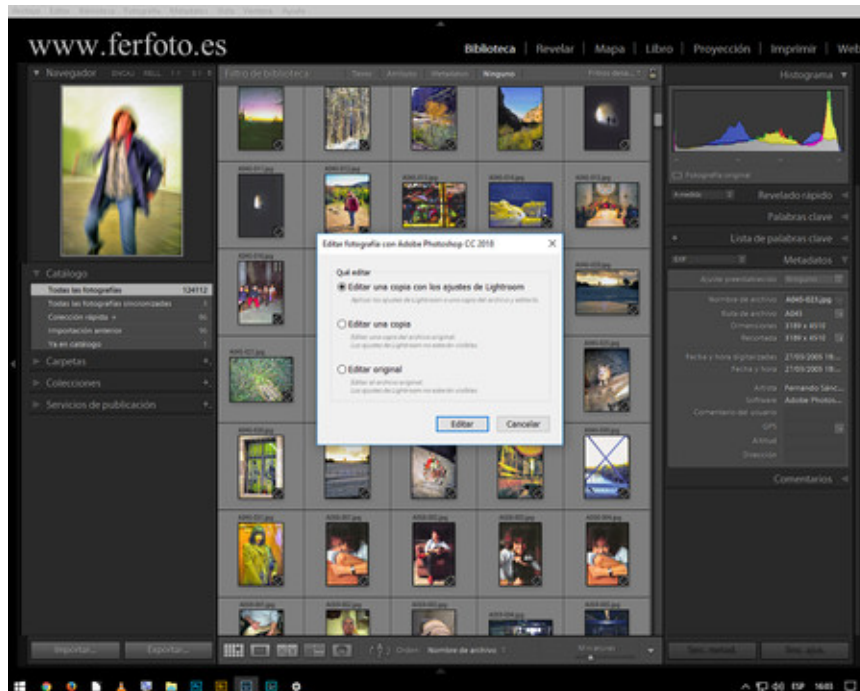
www.ferfoto.es

Biblioteca | Revelar | Mapa | Libro | Proyección | Imprimir | Web

Navegador

Catálogo

Todas las fotografías 124112

Todas las fotografías sincronizadas

Colección rápida +

Importación anterior

Ya en catálogo

Carpetas

Colecciones

Servicios de publicación

Filtro de biblioteca: Texto Atributo Metadatos Ninguno

Histograma

Fotografía original

Revelado rápido

Palabras clave

Lista de palabras clave

Metadatos

Nombre de archivo A040-023.jpg

Ruta de archivo A040

Dimensiones 3189 x 4510

Recortado 3189 x 4510

Fecha y hora digitalizadas 27/03/2005 18...

Fecha y hora 27/03/2005 18...

Artista Fernando Sánc...

Software Adobe Photos...

Comentario del usuario

GPS

Altitud

Dirección

Comentarios

Editar fotografía con Adobe Photoshop CC 2018

Qué editar

Editar una copia con los ajustes de Lightroom

Aplicar los ajustes de Lightroom a una copia del archivo y editarla.

Editar una copia

Editar una copia del archivo original.
Los ajustes de Lightroom no estarán visibles.

Editar original

Editar el archivo original.
Los ajustes de Lightroom no estarán visibles.

Editar Cancelar

Importar... Exportar...

Orden: Nombre de archivo

ESP 16:03